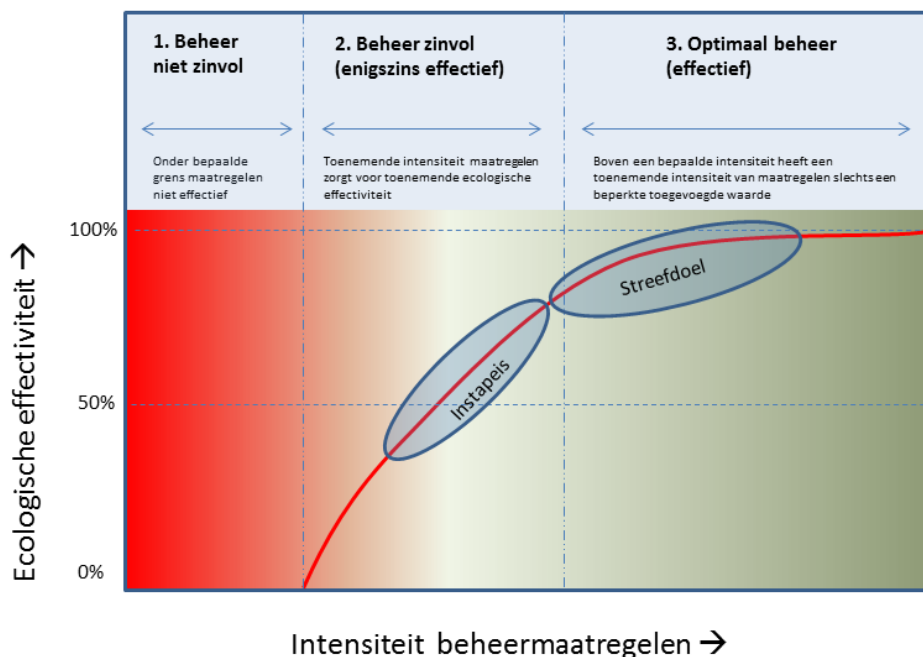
1. Beheer niet zinvol

Onder bepaalde grens maatregelen niet effectief

2. Beheer zinvol (enigszins effectief)

Toenemende intensiteit maatregelen zorgt voor toenemende ecologische effectiviteit

3. Optimaal beheer (effectief)

Boven een bepaalde intensiteit heeft een toenemende intensiteit van maatregelen slechts een beperkte toegevoegde waarde

100%

50%

0%

Streefdoel

Instapeis

Ecologische effectiviteit →

Intensiteit beheermaatregelen →